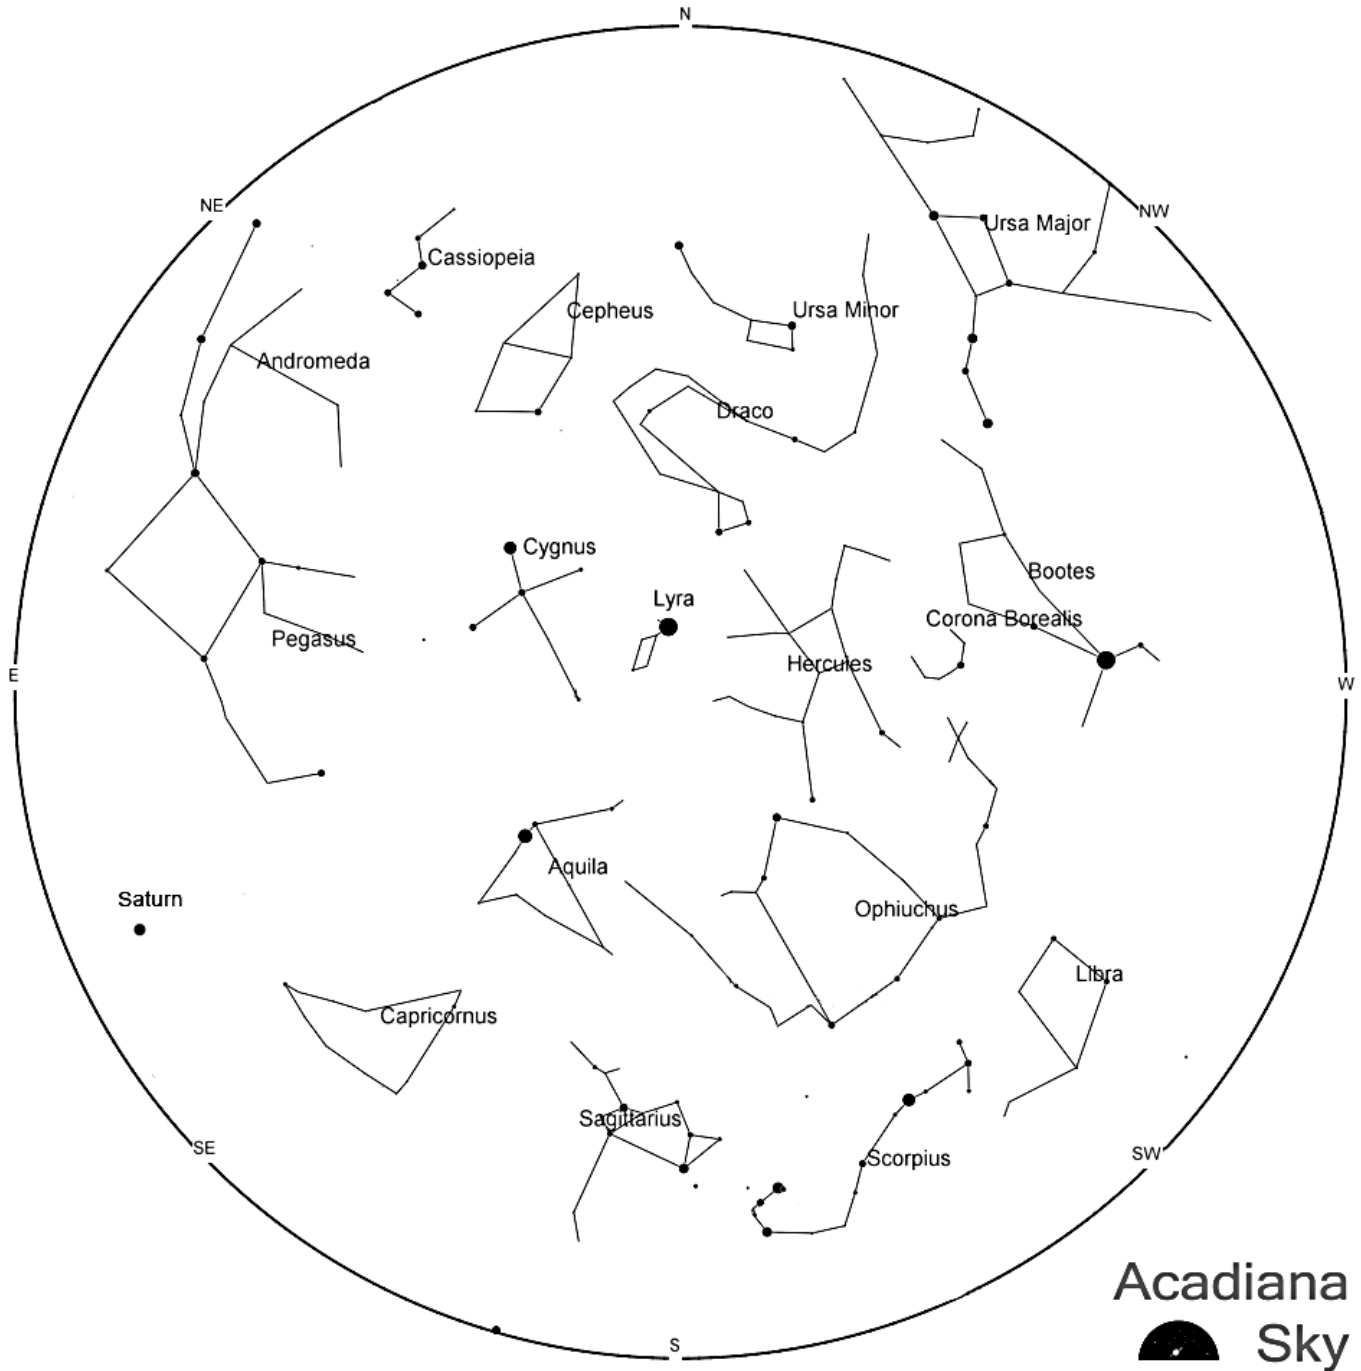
N

NE

NW

Cassiopeia

Ursa Major

Cepheus

Ursa Minor

Andromeda

Draco

Cygnus

Bootes

Lyra

Corona Borealis

Pegasus

Hercules

E

W

Aquila

Saturn

Ophiuchus

Libra

Capricornus

Sagittarius

Scorpius

SE

SW

S

Acadiana Sky